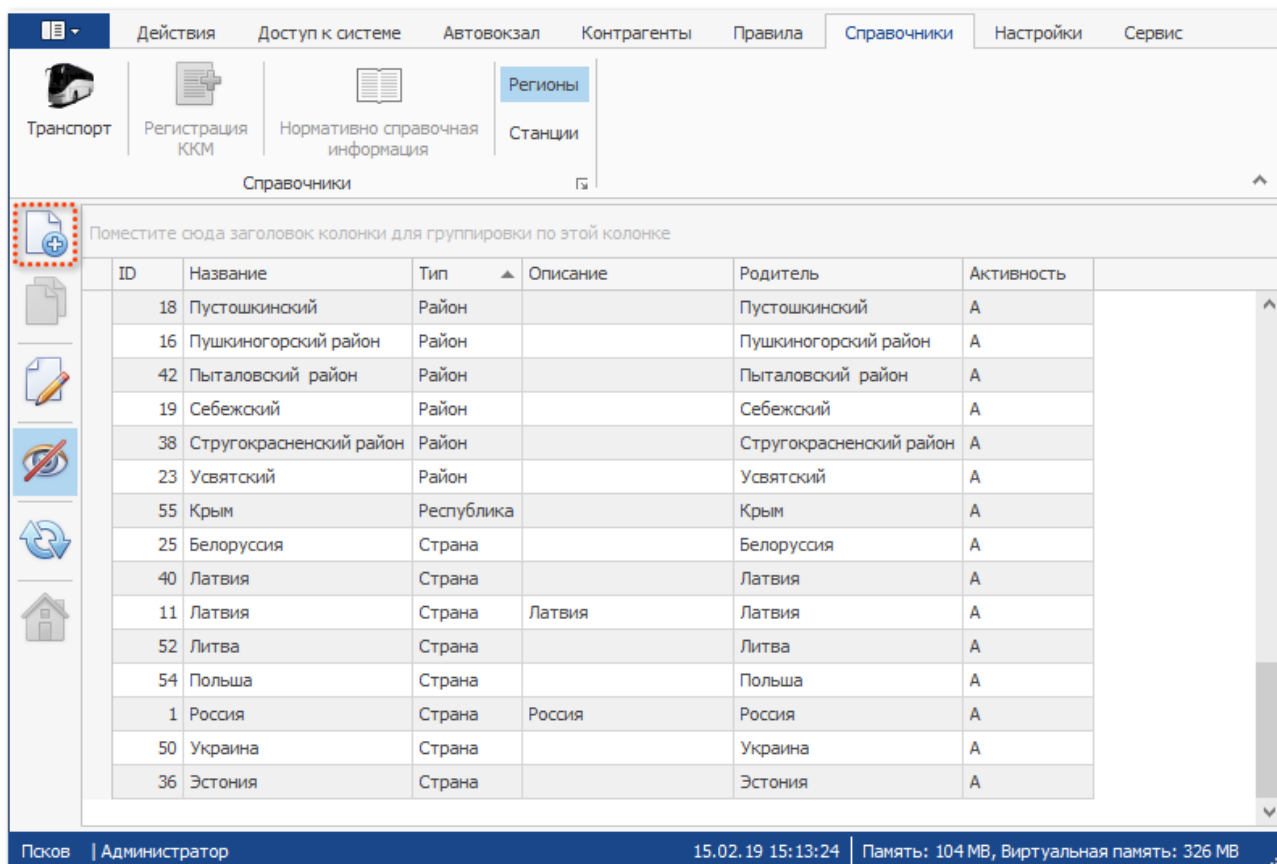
Действия | Доступ к системе | Автовокзал | Контрагенты | Правила | Справочники | Настройки | Сервис

Транспорт

Регистрация ККМ

Нормативно справочная информация

Регионы

Станции

Справочники

Поместите сюда заголовок колонки для группировки по этой колонке

| ID | Название | Тип | Описание | Родитель | Активность |
|---|---|---|---|---|---|
| 18 | Пустошкинский | Район | | Пустошкинский | A |
| 16 | Пушкиногорский район | Район | | Пушкиногорский район | A |
| 42 | Пыталовский район | Район | | Пыталовский район | A |
| 19 | Себежский | Район | | Себежский | A |
| 38 | Стругокрасненский район | Район | | Стругокрасненский район | A |
| 23 | Усвятский | Район | | Усвятский | A |
| 55 | Крым | Республика | | Крым | A |
| 25 | Белоруссия | Страна | | Белоруссия | A |
| 40 | Латвия | Страна | | Латвия | A |
| 11 | Латвия | Страна | Латвия | Латвия | A |
| 52 | Литва | Страна | | Литва | A |
| 54 | Польша | Страна | | Польша | A |
| 1 | Россия | Страна | Россия | Россия | A |
| 50 | Украина | Страна | | Украина | A |
| 36 | Эстония | Страна | | Эстония | A |

Псков | Администратор 15.02.19 15:13:24 | Память: 104 MB, Виртуальная память: 326 MB